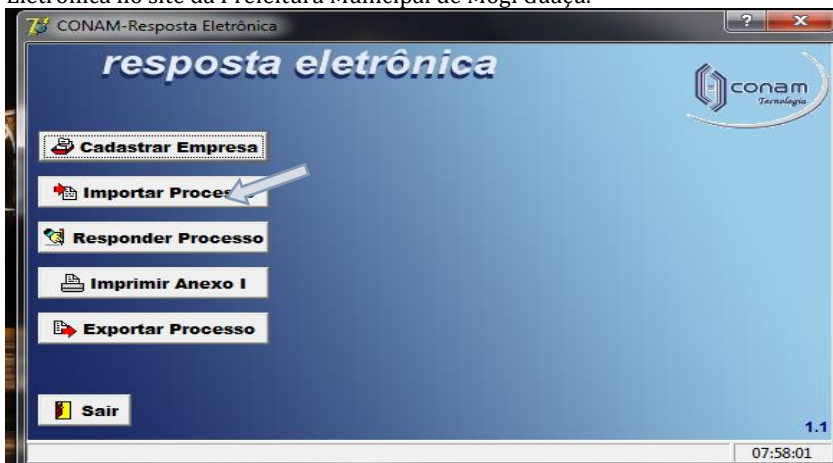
Eletrônica no site da Prefeitura Municipal de Mogi Guaçu.

CONAM-Resposta Eletrônica

resposta eletrônica

conam Tecnologia

Cadastrar Empresa

Importar Proces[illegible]

Responder Processo

Imprimir Anexo I

Exportar Processo

Sair

1.1

07:58:01